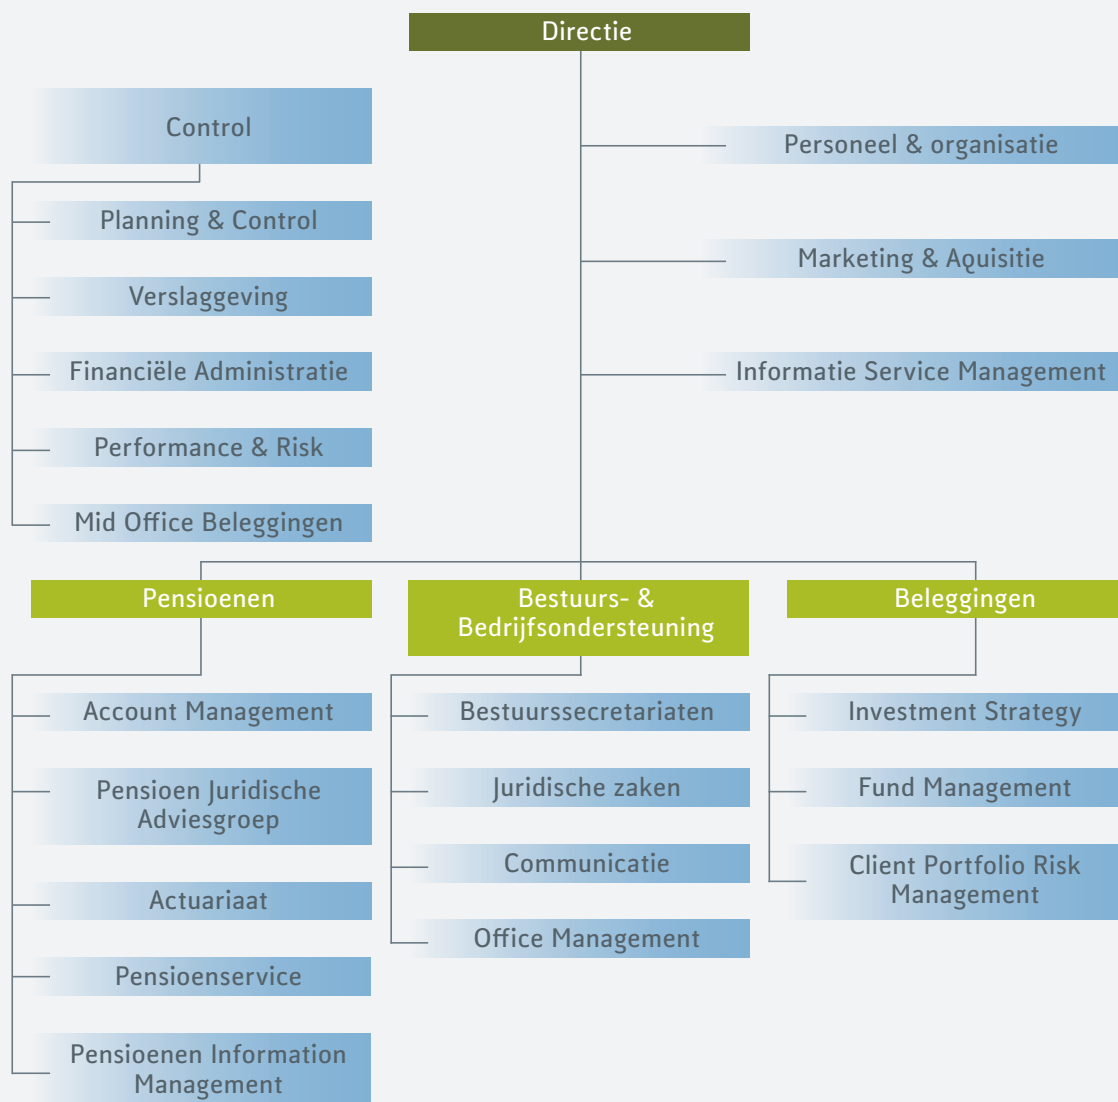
Directie

Control

Planning & Control

Verslaggeving

Financiële Administratie

Performance & Risk

Mid Office Beleggingen

Personeel & organisatie

Marketing & Aquisitie

Informatie Service Management

Pensioenen

Account Management

Pensioen Juridische Adviesgroep

Actuariaat

Pensioenservice

Pensioenen Information Management

Bestuurs- & Bedrijfsondersteuning

Bestuurssecretariaten

Juridische zaken

Communicatie

Office Management

Beleggingen

Investment Strategy

Fund Management

Client Portfolio Risk Management